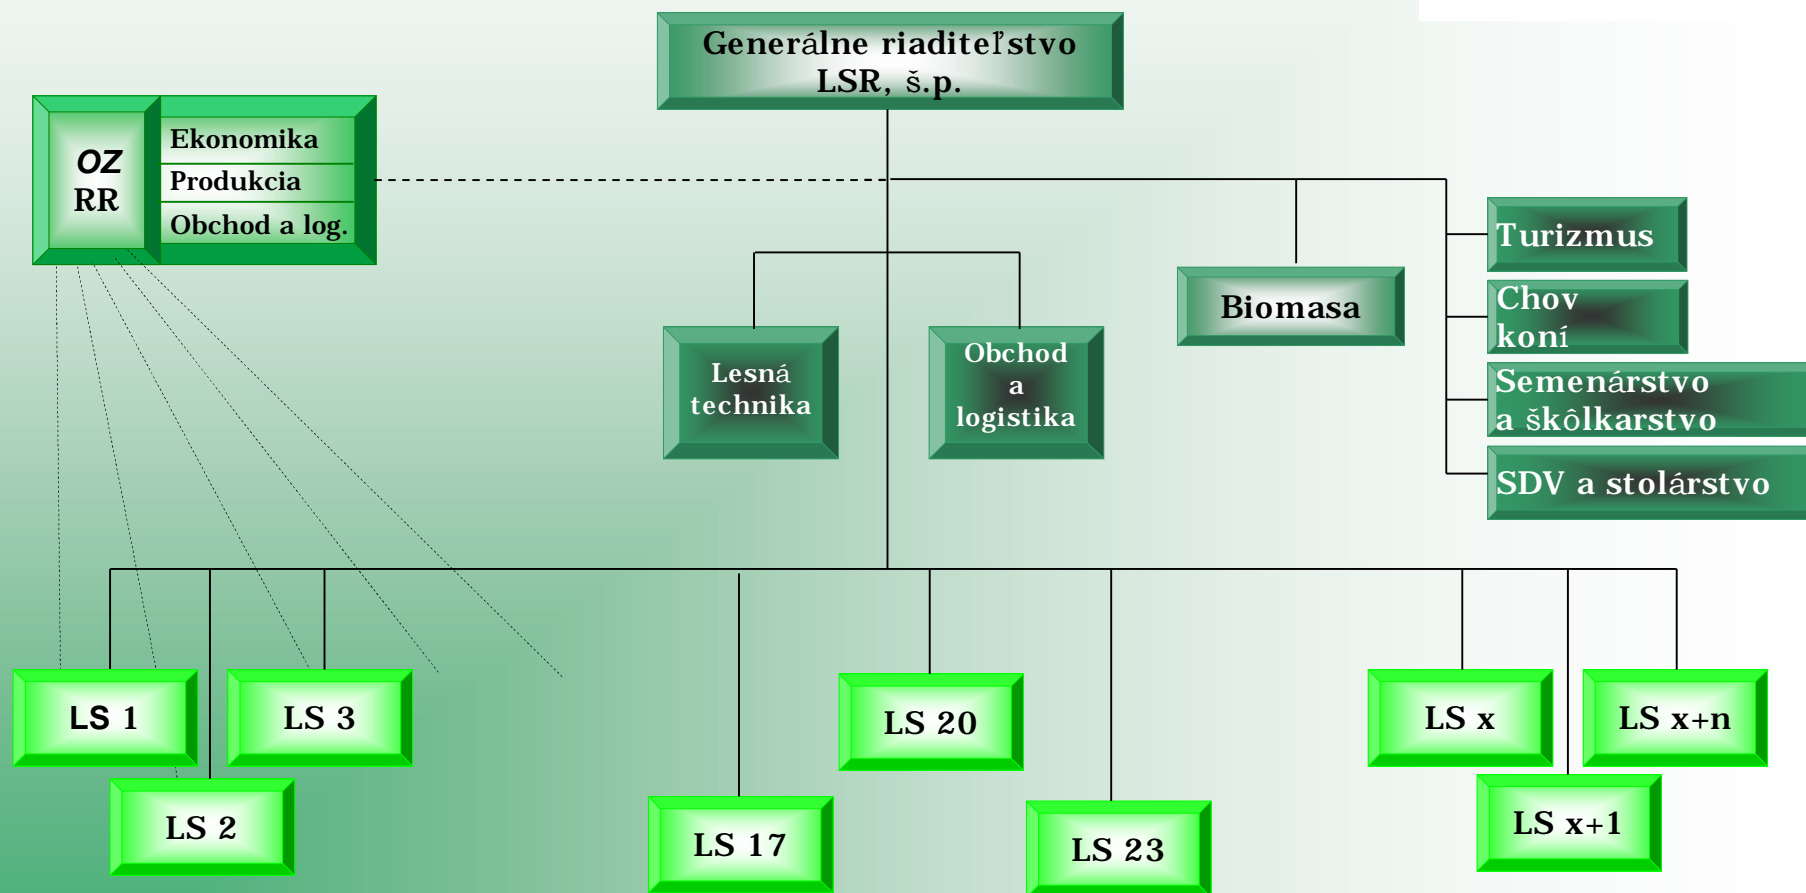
Generálne riaditeľstvo LSR, š.p.

OZ RR

Ekonomika

Produkcia

Obchod a log.

Turizmus

Chov koní

Semenárstvo a škôlkarstvo

SDV a stolárstvo

Biomasa

Lesná technika

Obchod a logistika

LS 1

LS 2

LS 3

LS 17

LS 20

LS 23

LS x

LS x+1

LS x+n